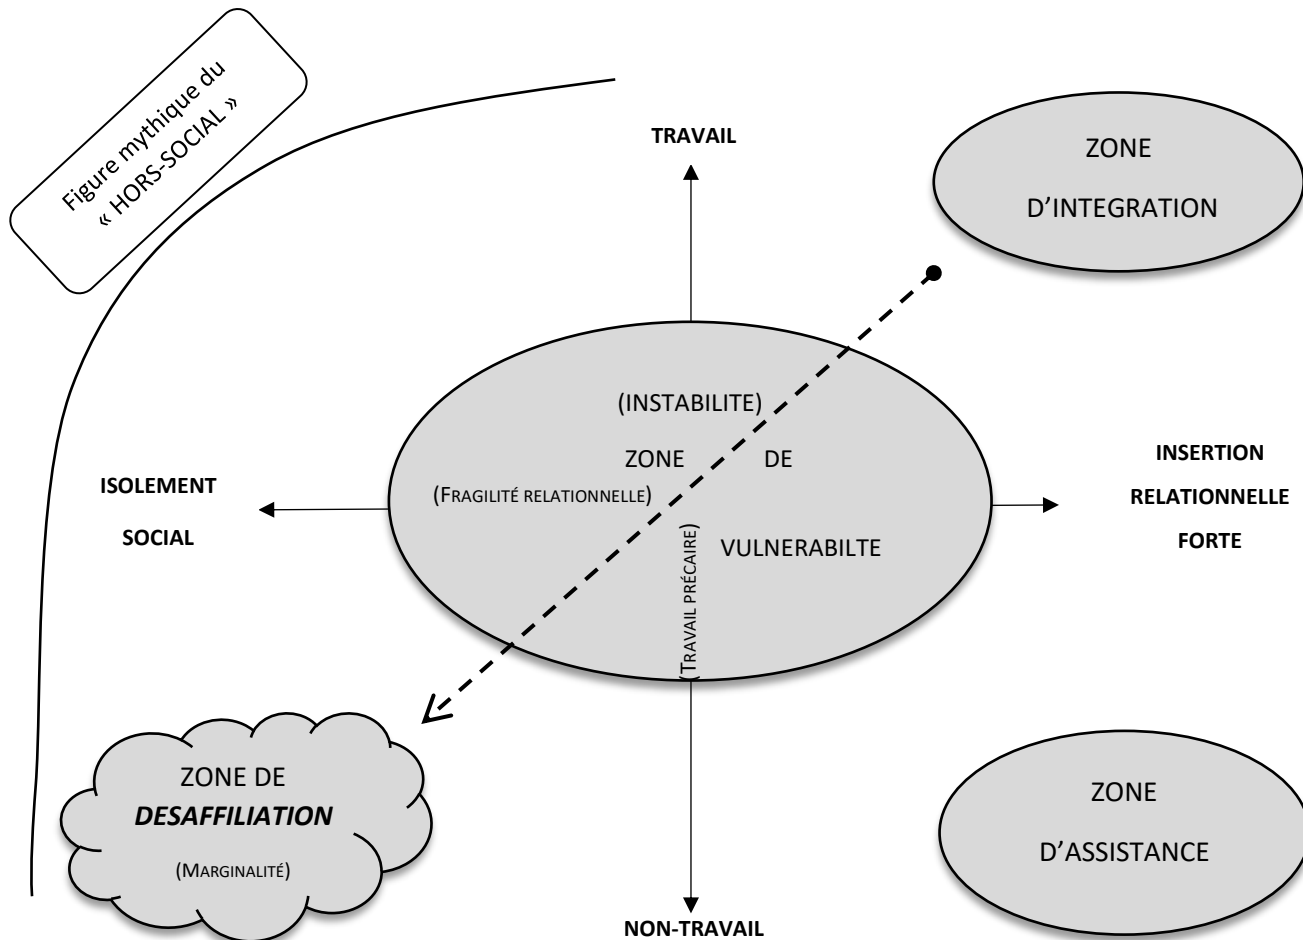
Figure mythique du « HORS-SOCIAL »

TRAVAIL

ZONE
D'INTEGRATION

(INSTABILITE)
ZONE DE
(FRAGILITÉ RELATIONNELLE)
(TRAVAIL PRÉCAIRE)
VULNERABILTE

ISOLEMENT
SOCIAL

INSERTION
RELATIONNELLE
FORTE

ZONE DE
DESAFFILIATION
(MARGINALITÉ)

ZONE
D'ASSISTANCE

NON-TRAVAIL